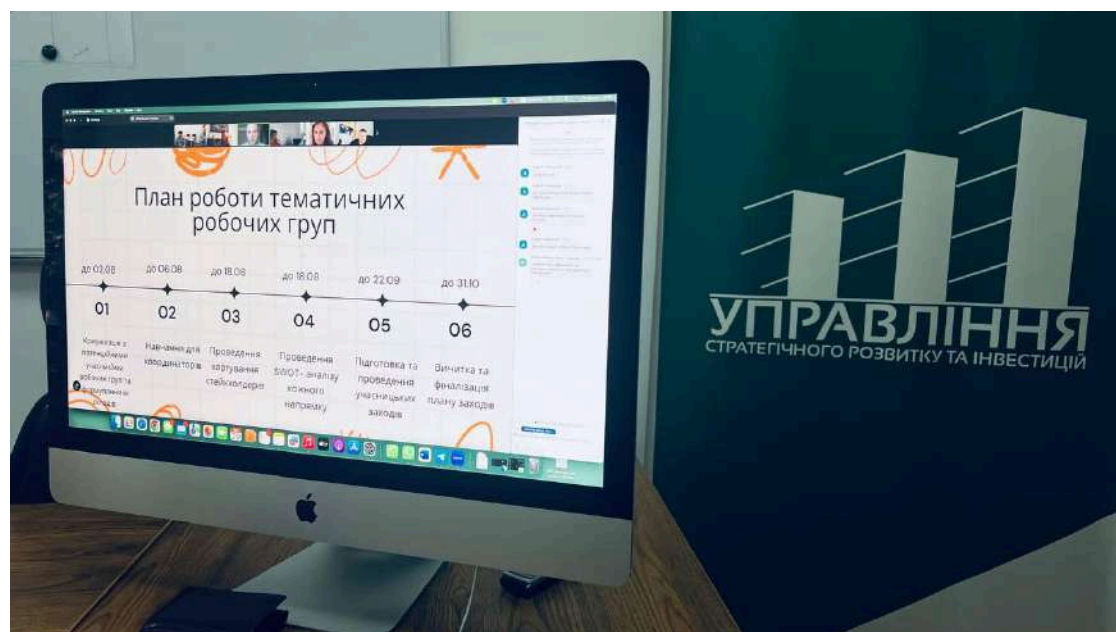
План роботи тематичних робочих груп

до 02.08
01
Комунікація з потенційними учасниками робочих груп та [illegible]

до 06.08
02
Навчання для координаторів

до 18.08
03
Проведення картування стейкхолдерів

до 18.08
04
Проведення SWOT- аналізу кожного напряму

до 22.09
05
Підготовка та проведення учасницьких заходів

до 31.10
06
Вичитка та фіналізація плану заходів

УПРАВЛІННЯ
СТРАТЕГІЧНОГО РОЗВИТКУ ТА ІНВЕСТИЦІЙ